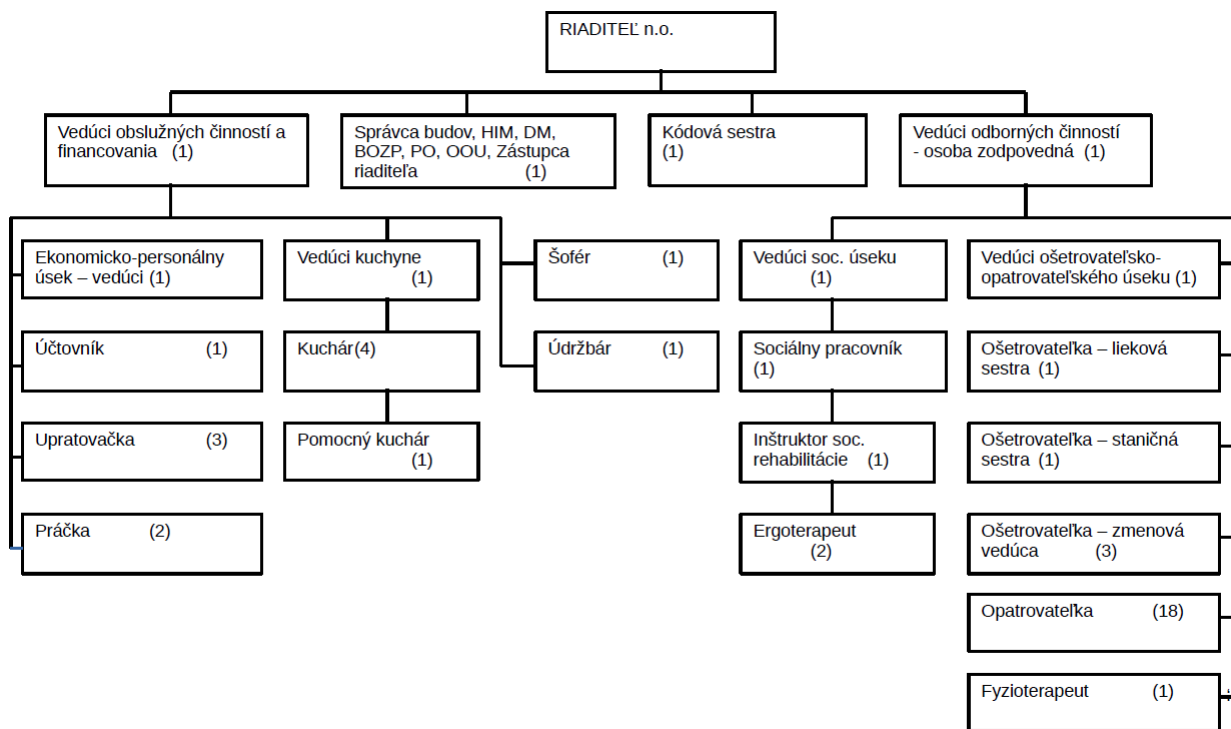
RIADITEĽ n.o.

Vedúci obslužných činností a financovania (1)

Správca budov, HIM, DM, BOZP, PO, OOU, Zástupca riaditeľa (1)

Kódová sestra (1)

Vedúci odborných činností - osoba zodpovedná (1)

Ekonomicko-personálny úsek – vedúci (1)

Účtovník (1)

Upratovačka (3)

Práčka (2)

Vedúci kuchyne (1)

Kuchár(4)

Pomocný kuchár (1)

Šofér (1)

Údržbár (1)

Vedúci soc. úseku (1)

Sociálny pracovník (1)

Inštruktor soc. rehabilitácie (1)

Ergoterapeut (2)

Vedúci ošetrovateľsko-opatrovateľského úseku (1)

Ošetrovateľka – lieková sestra (1)

Ošetrovateľka – staničná sestra (1)

Ošetrovateľka – zmenová vedúca (3)

Opatrovateľka (18)

Fyzioterapeut (1)